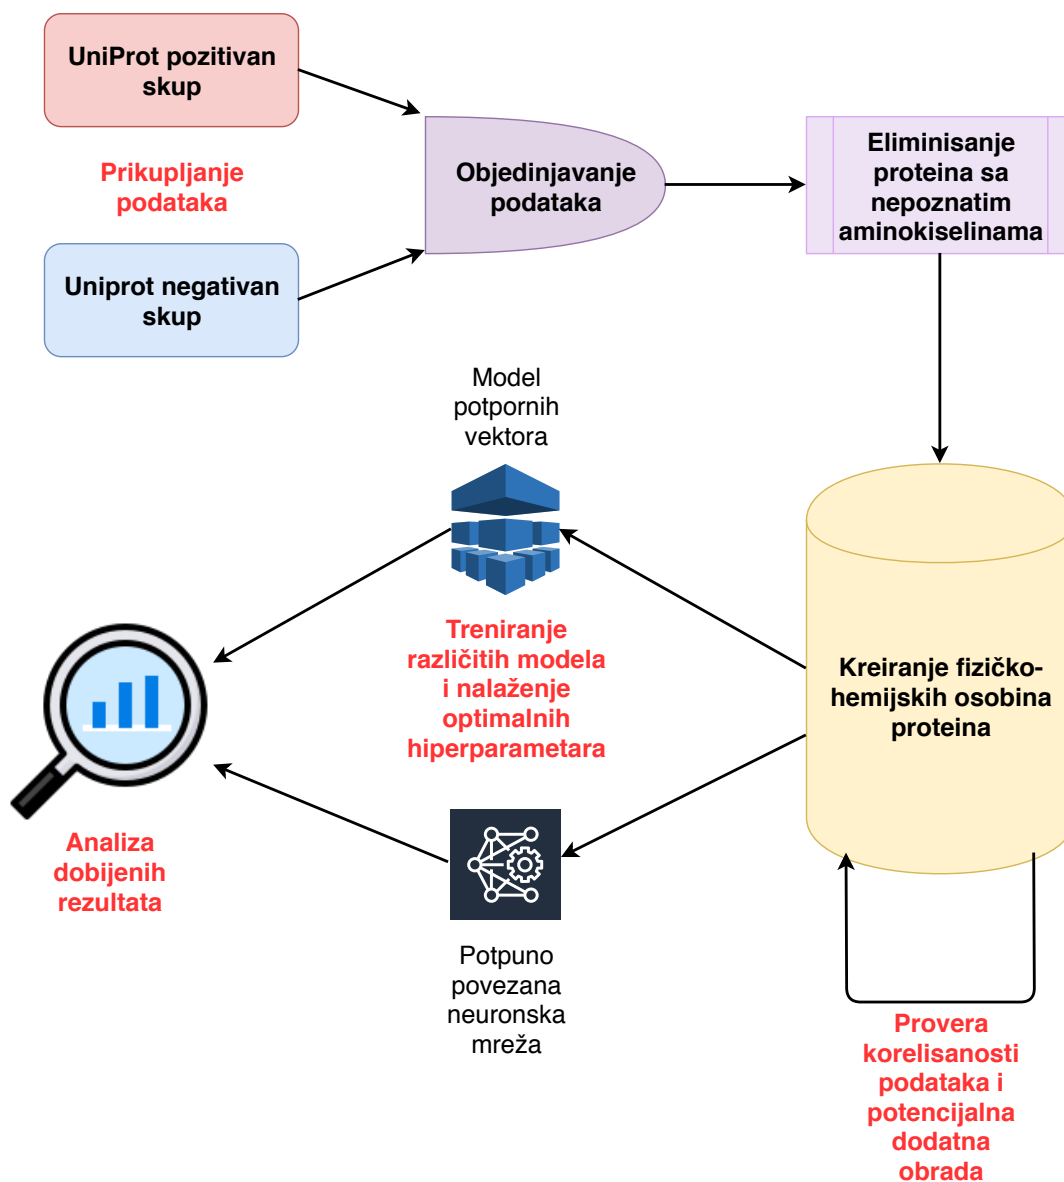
UniProt pozitivan skup

Prikupljanje podataka

Uniprot negativan skup

Objedinjavanje podataka

Eliminisanje proteina sa nepoznatim aminokiselinama

Model potpornih vektora

Treniranje različitih modela i nalaženje optimalnih hiperparametara

Kreiranje fizičko-hemijskih osobina proteina

Analiza dobijenih rezultata

Potpuno povezana neuronska mreža

Provera korelisanosti podataka i potencijalna dodatna obrada